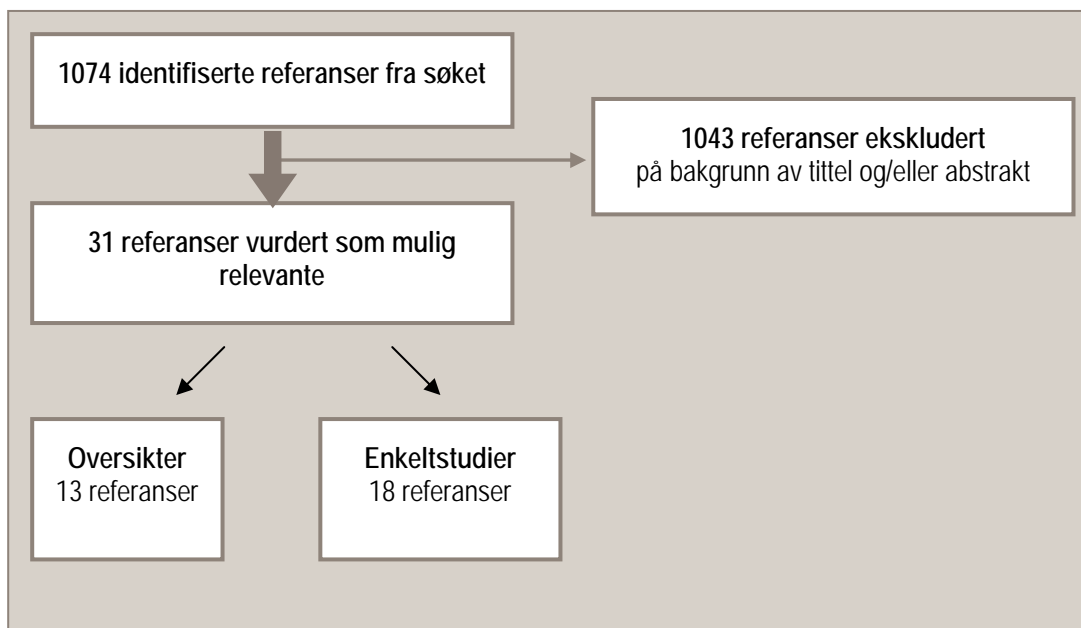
1074 identifiserte referanser fra søket

1043 referanser ekskludert
på bakgrunn av tittel og/eller abstrakt

31 referanser vurdert som mulig relevante

Oversikter
13 referanser

Enkeltstudier
18 referanser